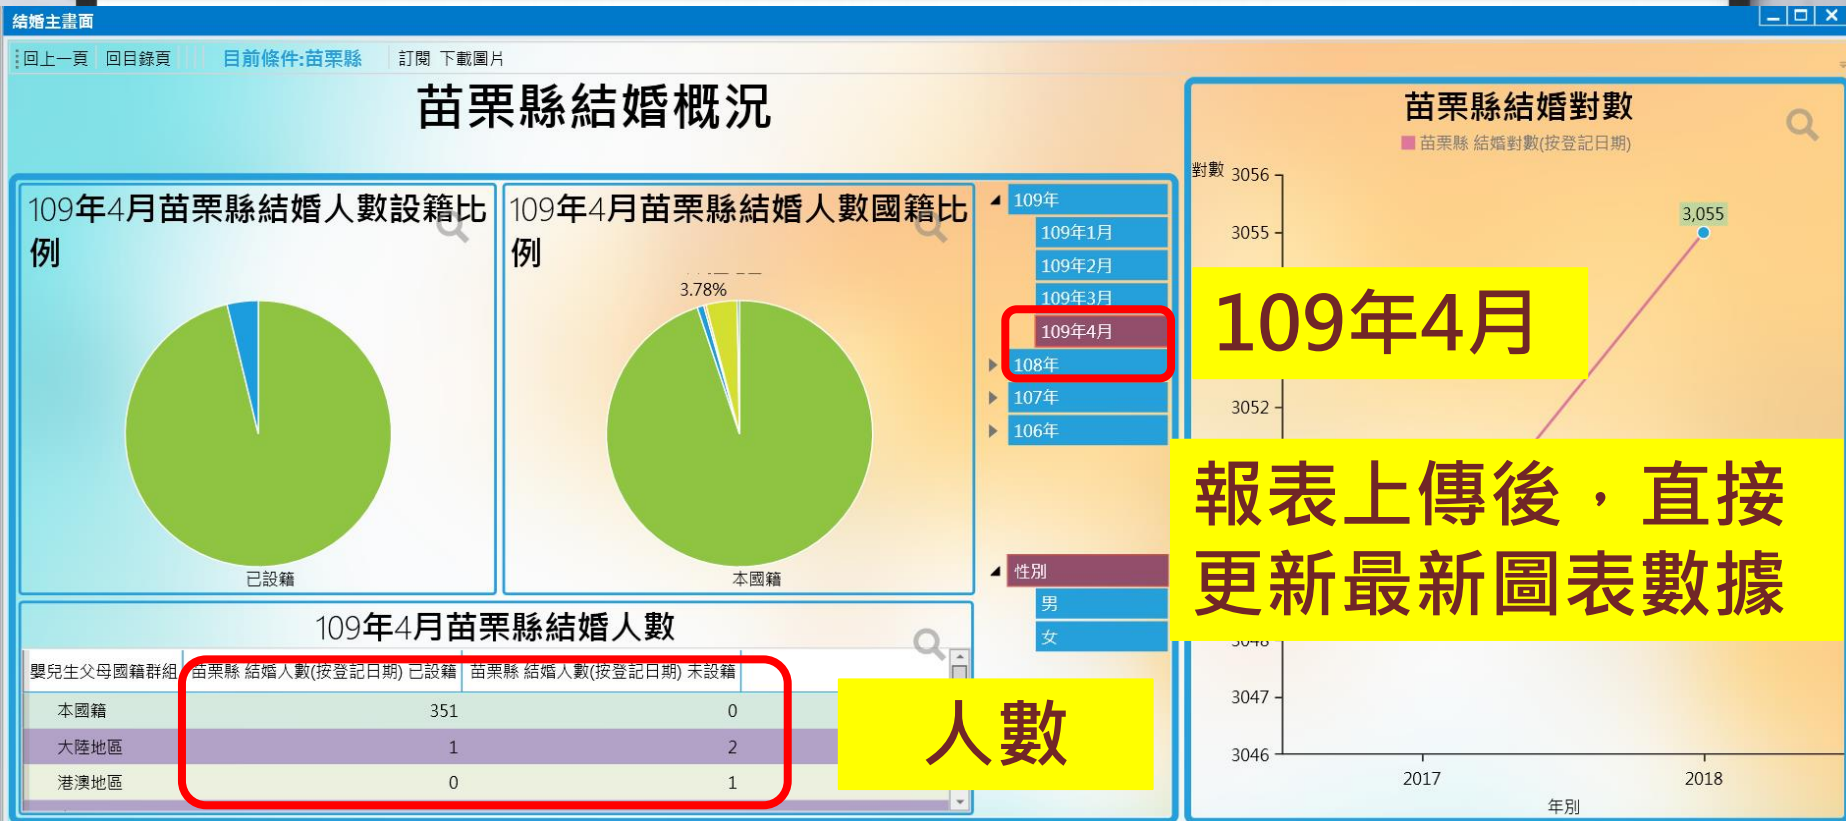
結婚主畫面

回上一頁 回目錄頁 目前條件:苗栗縣 訂閱 下載圖片

苗栗縣結婚概況

109年4月苗栗縣結婚人數設籍比例

已設籍

109年4月苗栗縣結婚人數國籍比例

3.78%

本國籍

109年
109年1月
109年2月
109年3月
109年4月
108年
107年
106年

性別
男
女

109年4月苗栗縣結婚人數

| 嬰兒生父母國籍群組 | 苗栗縣 結婚人數(按登記日期) 已設籍 | 苗栗縣 結婚人數(按登記日期) 未設籍 |
|---|---|---|
| 本國籍 | 351 | 0 |
| 大陸地區 | 1 | 2 |
| 港澳地區 | 0 | 1 |

人數

苗栗縣結婚對數

苗栗縣 結婚對數(按登記日期)

對數

3056
3055
3,055
3052
3047
3046
2017
2018
年別

109年4月

報表上傳後，直接更新最新圖表數據